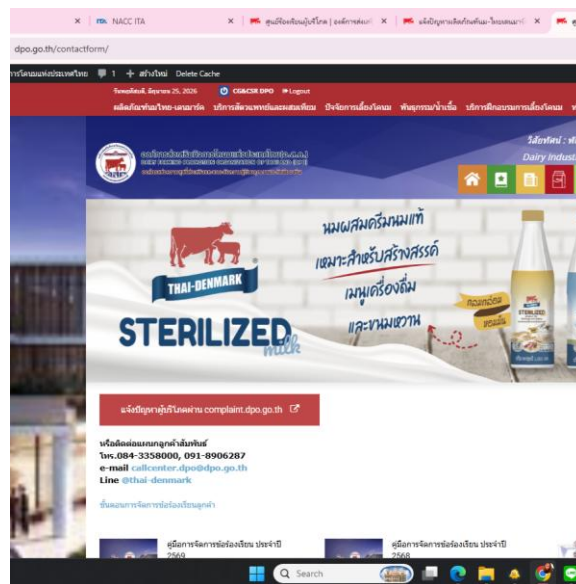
NACC ITA
ศูนย์ร้องเรียนผู้บริโภค | องค์การส่งเสริม
แจ้งปัญหาผลิตภัณฑ์นม-ไทยเดนมาร์ค

dpo.go.th/contactform/

การโคนมแห่งประเทศไทย 1 + สร้างใหม่ Delete Cache

CG&CSR DPO Logout

ผลิตภัณฑ์นมไทย-เดนมาร์ค บริการสัตวแพทย์และผสมเทียม ปัจจัยการเลี้ยงโคนม พันธุกรรม/น้ำเชื้อ บริการฝึกอบรมการเลี้ยงโคนม

องค์การส่งเสริมกิจการโคนมแห่งประเทศไทย (อ.ส.ค.)
DAIRY FARMING PROMOTION ORGANIZATION OF THAILAND (DPO)

วิสัยทัศน์ :
Dairy Indust

นมผสมครีมนมแท้
เหมาะสำหรับสร้างสรรค์
เมนูเครื่องดื่ม
และขนมหวาน

THAI-DENMARK
STERILIZED milk

แจ้งปัญหาผู้บริโภคผ่าน complaint.dpo.go.th

หรือติดต่อแผนกลูกค้าสัมพันธ์
โทร.084-3358000, 091-8906287
e-mail callcenter.dpo@dpo.go.th
Line @thai-denmark

ขั้นตอนการจัดการข้อร้องเรียนลูกค้า

คู่มือการจัดการข้อร้องเรียน ประจำปี 2569

คู่มือการจัดการข้อร้องเรียน ประจำปี 2568

Search